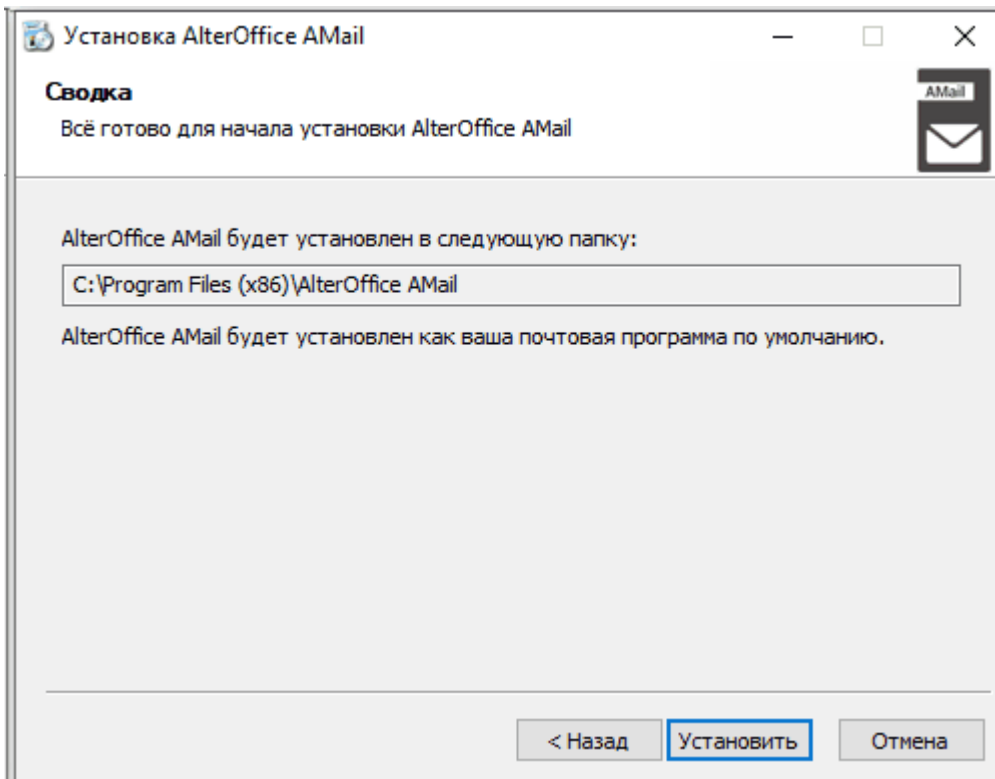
Установка AlterOffice AMail

Сводка
Всё готово для начала установки AlterOffice AMail

AMail

AlterOffice AMail будет установлен в следующую папку:

C:\Program Files (x86)\AlterOffice AMail

AlterOffice AMail будет установлен как ваша почтовая программа по умолчанию.

< Назад Установить Отмена